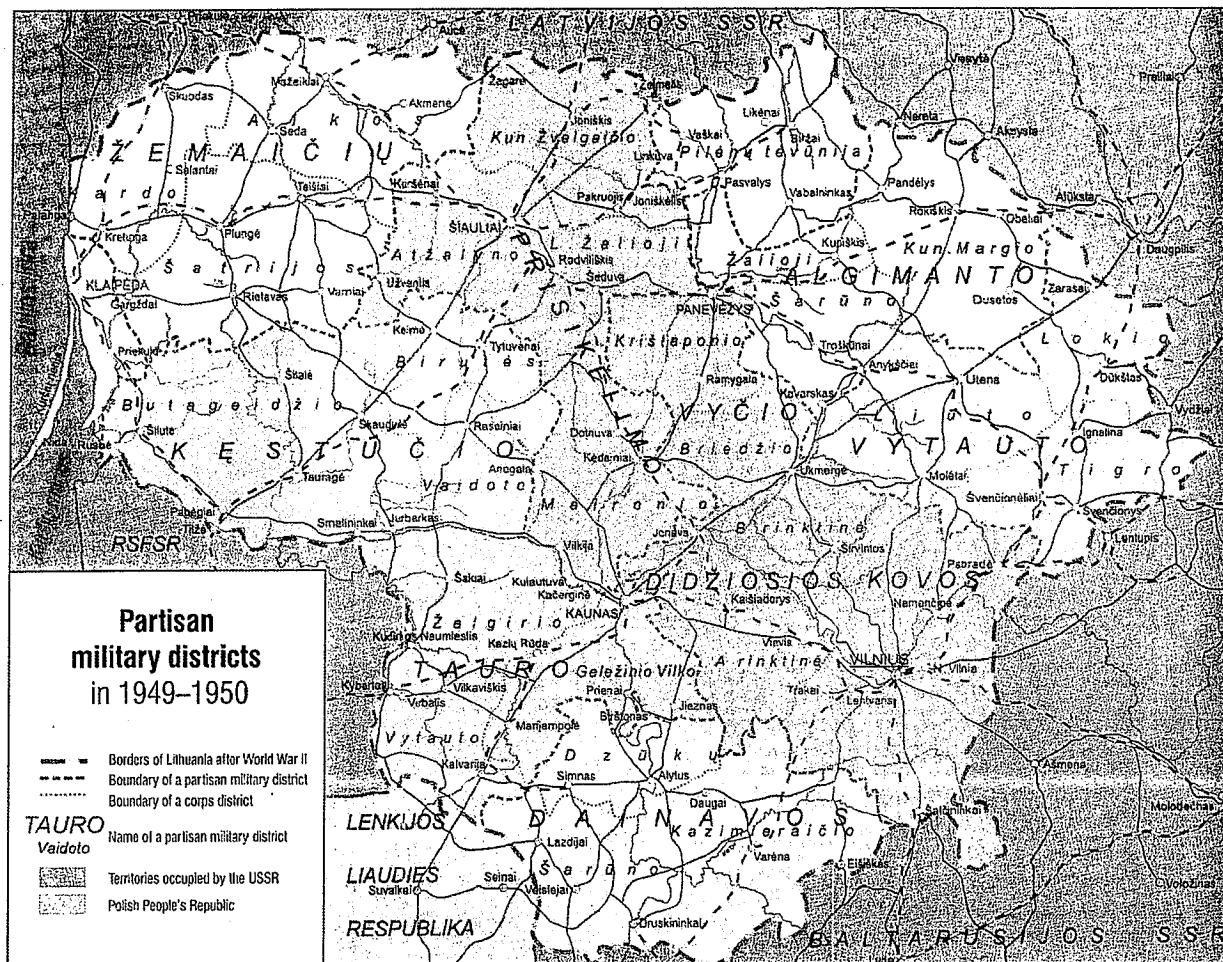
LATVIJOS SSR

Auce
Mažeikiai
Žagarė
Skuodas
Akmenė
Joniškis
Kun. Žvelgaičio
Vaškai
Likėnai
Biržai
Nereta
Viesytė
Prellai
Akeysta
Seda
Pilėnų tėvūnija
Linkuva
Pasvalys
ŽEMAIČIŲ
Salantai
Telšiai
Kuršėnai
Pakruojis
Joniškėlis
Vabalninkas
Pandėlys
Alūksta
Rokiškis
Obeliai
Palanga
Kretinga
Plungė
ŠIAULIAI
Žalioji
Radviliškis
Kupiškis
Kun. Margio
Daugpilis
KLAIPĖDA
Šatrijos
Atžalyno
Šeduva
ALGIMANTO
Gargždai
Rietavas
Varniai
Užventis
PANEVĖŽYS
Šarūno
Dusetos
Zarasai
Kelmė
Kęstučio
Kristaponio
Priekulė
Tytuvėnai
Troškūnai
Lokio
Šilalė
Birutės
Ramygala
Anykščiai
Utena
Dūkštas
Butageidžio
Kavarskas
Vydžiai
Šilutė
Skaudvilė
Raseiniai
VYČIO
Liūto
KĘSTUČIO
Dotnuva
Ignalina
Rusnė
Tauragė
Kėdainiai
Briedžio
VYTAUTO
Vaidoto
Ukmergė
Molėtai
Tigro
Pagėgiai
Tilžė
Ariogala
Maironio
Švenčionėliai
Švenčionys
RSFSR
Smalininkai
Jurbarkas
Brinkline
Lentupis
Vilkija
Jonava
Širvintos
Šakiai
Kulautuva
Kačerginė
DIDŽIOSIOS KOVOS
Pabradė
Žalgirio
Kaišiadorys
Nemenčinė
KAUNAS
Kudirkos Naumiestis
Kazlų Rūda
Vievis
TAURO
Geležinio Vilko
Arinktinė
VILNIUS
N. Vilnia
Kybartai
Vilkaviškis
Prienai
Virbalis
Trakai
Lentvaris
Birštonas
Jieznas
Vytauto
Marijampolė
Dzūkų
Kalvarija
Ašmena
Simnas
Alytus
Molodečnas
Daugai
Šalčininkai
LENKIJOS
DAINAVOS
Kazimieraičio
Lazdijai
Varėna
Eišiškės
LIAUDIES
Seinai
Šarūno
Suvalkai
Veisiejai
Voložinas
RESPUBLIKA
Druskininkai
BALTARUSIJOS SSR

Partisan military districts in 1949–1950

Borders of Lithuania after World War II
Boundary of a partisan military district
Boundary of a corps district
TAURO Vaidoto Name of a partisan military district
Territories occupied by the USSR
Polish People's Republic